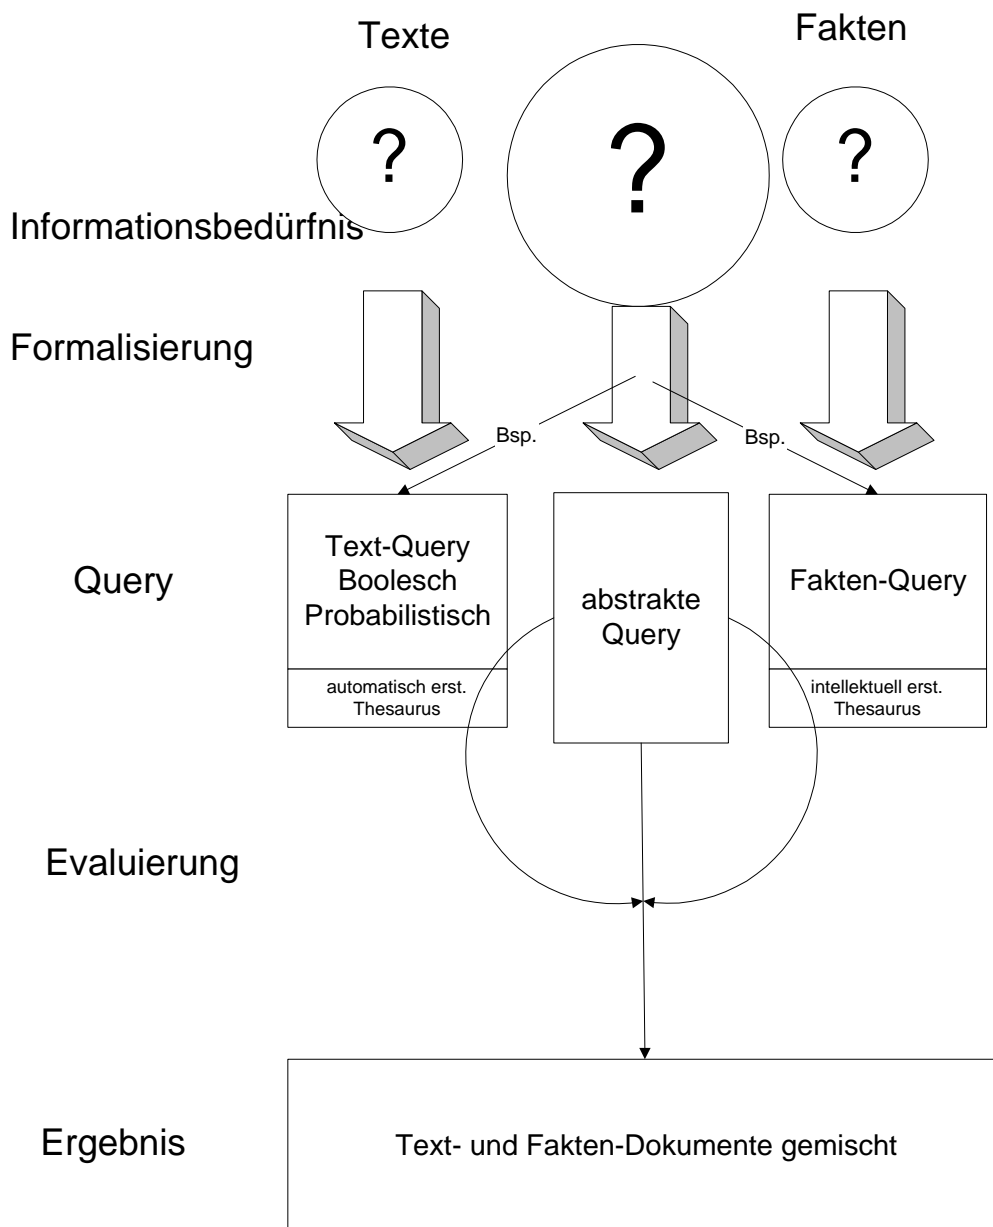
Texte

Fakten

?

?

?

Informationsbedürfnis

Formalisierung

Bsp.

Bsp.

Query

Text-Query
Boolesch
Probabilistisch

automatisch erst.
Thesaurus

abstrakte
Query

Fakten-Query

intellektuell erst.
Thesaurus

Evaluierung

Ergebnis

Text- und Fakten-Dokumente gemischt